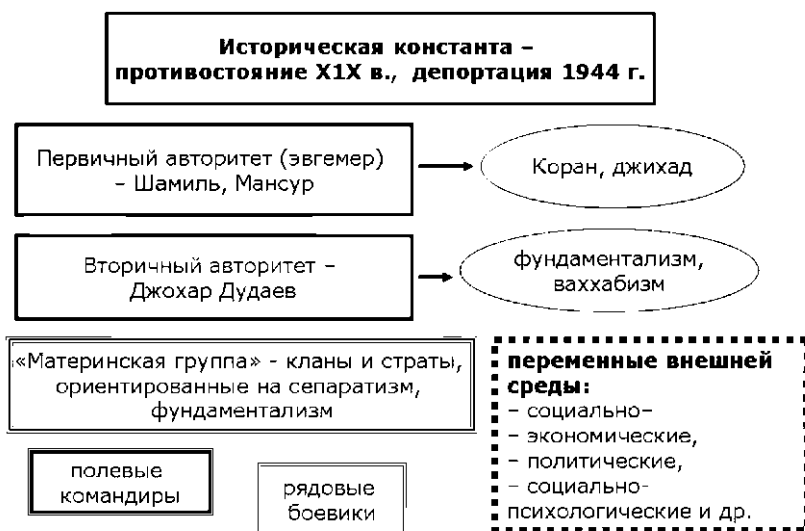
Историческая константа – противостояние X1X в., депортация 1944 г.

Первичный авторитет (эвгемер) – Шамиль, Мансур

Коран, джихад

Вторичный авторитет – Джохар Дудаев

фундаментализм, ваххабизм

«Материнская группа» - кланы и страты, ориентированные на сепаратизм, фундаментализм

переменные внешней среды:
– социально-
– экономические,
– политические,
– социально-психологические и др.

полевые командиры

рядовые боевики